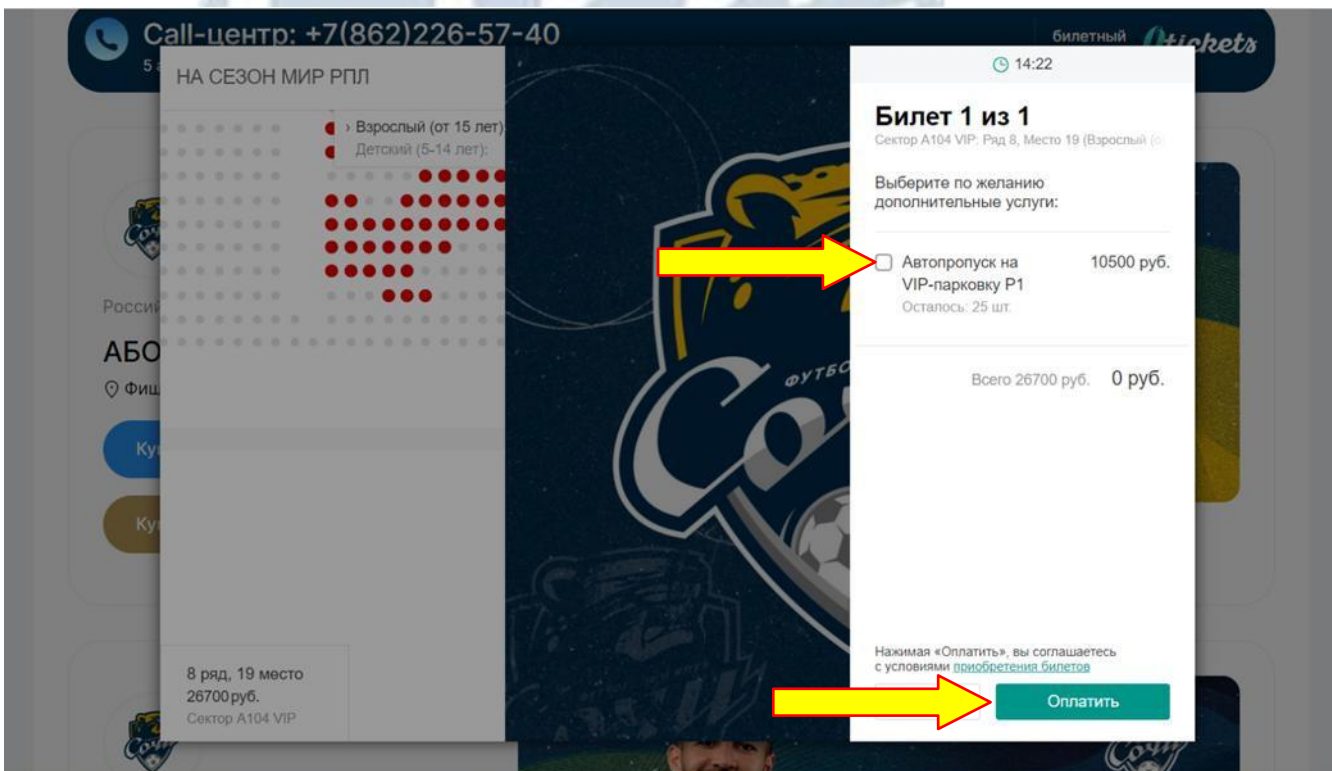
Call-центр: +7(862)226-57-40

билетный tickets

НА СЕЗОН МИР РПЛ

› Взрослый (от 15 лет)

Детский (5-14 лет):

Росси

АБО

Фиш

Ку

Ку

8 ряд, 19 место

26700 руб.

Сектор А104 VIP

14:22

Билет 1 из 1

Сектор А104 VIP: Ряд 8, Место 19 (Взрослый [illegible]

Выберите по желанию дополнительные услуги:

Автопропуск на VIP-парковку Р1

10500 руб.

Осталось: 25 шт.

Всего 26700 руб.

0 руб.

Нажимая «Оплатить», вы соглашаетесь с условиями приобретения билетов

Оплатить